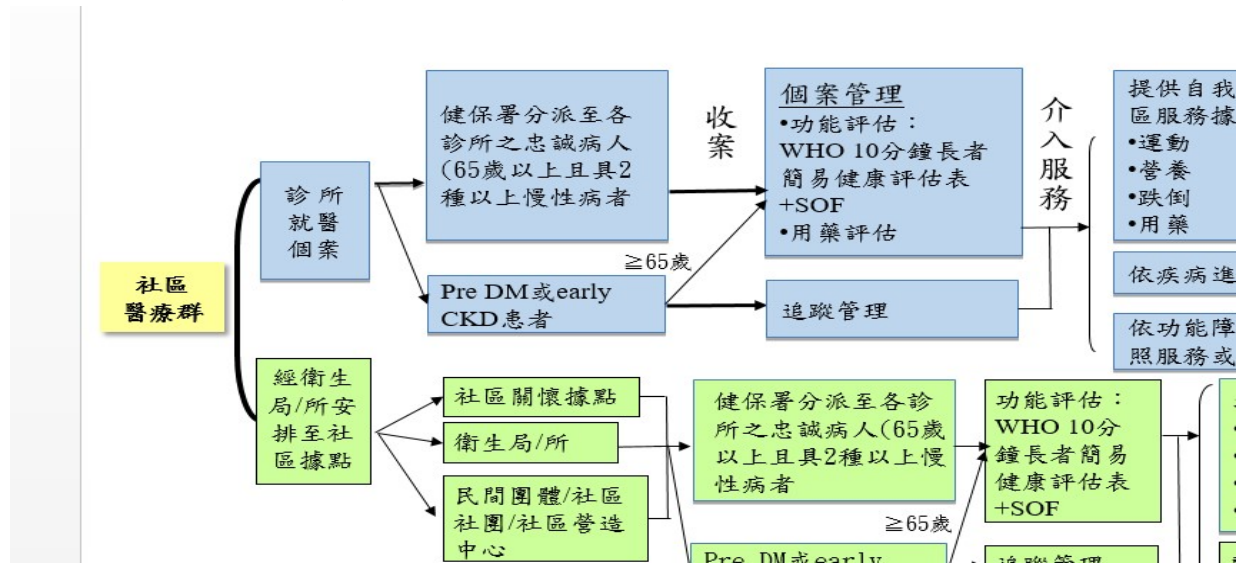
社區
醫療群

診所
就醫
個案

健保署分派至各診所之忠誠病人(65歲以上且具2種以上慢性病者

收案

個案管理
•功能評估：
WHO 10分鐘長者簡易健康評估表
+SOF
•用藥評估

介入服務

提供自我
區服務據
•運動
•營養
•跌倒
•用藥

≧65歲

Pre DM或early CKD患者

追蹤管理

依疾病進

依功能障
照服務或

經衛生局/所安排至社區據點

社區關懷據點

衛生局/所

民間團體/社區社團/社區營造中心

健保署分派至各診所之忠誠病人(65歲以上且具2種以上慢性病者

功能評估：
WHO 10分鐘長者簡易健康評估表
+SOF

≧65歲

Pre DM或early

追蹤管理